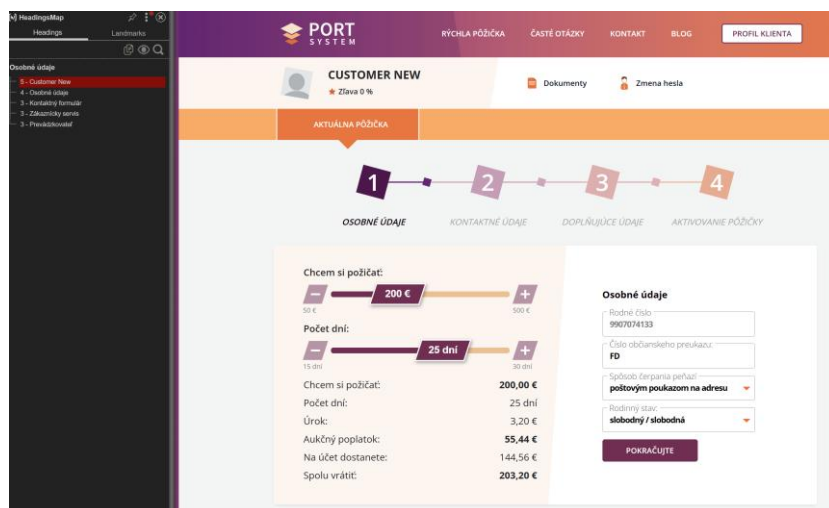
HeadingsMap

Headings Landmarks

Osobné údaje

5 - Customer New
4 - Osobné údaje
3 - Kontaktný formulár
3 - Zákaznícky servis
3 - Prevádzkovateľ

PORT SYSTEM

RÝCHLA PÔŽIČKA ČASTÉ OTÁZKY KONTAKT BLOG PROFIL KLIENTA

CUSTOMER NEW

Zľava 0 %

Dokumenty Zmena hesla

AKTUÁLNA PÔŽIČKA

1 2 3 4

OSOBNÉ ÚDAJE KONTAKTNÉ ÚDAJE DOPLŇUJÚCE ÚDAJE AKTIVOVANIE PÔŽIČKY

Chcem si požičať:

200 €

50 € 500 €

Počet dní:

25 dní

15 dní 30 dní

| | |
|---|---|
| Chcem si požičať: | 200,00 € |
| Počet dní: | 25 dní |
| Úrok: | 3,20 € |
| Aukčný poplatok: | 55,44 € |
| Na účet dostanete: | 144,56 € |
| Spolu vrátiť: | 203,20 € |

Osobné údaje

Rodné číslo
9907074133

Číslo občianskeho preukazu:
FD

Spôsob čerpania peňazí
poštovým poukazom na adresu

Rodinný stav:
slobodný / slobodná

POKRAČUJTE